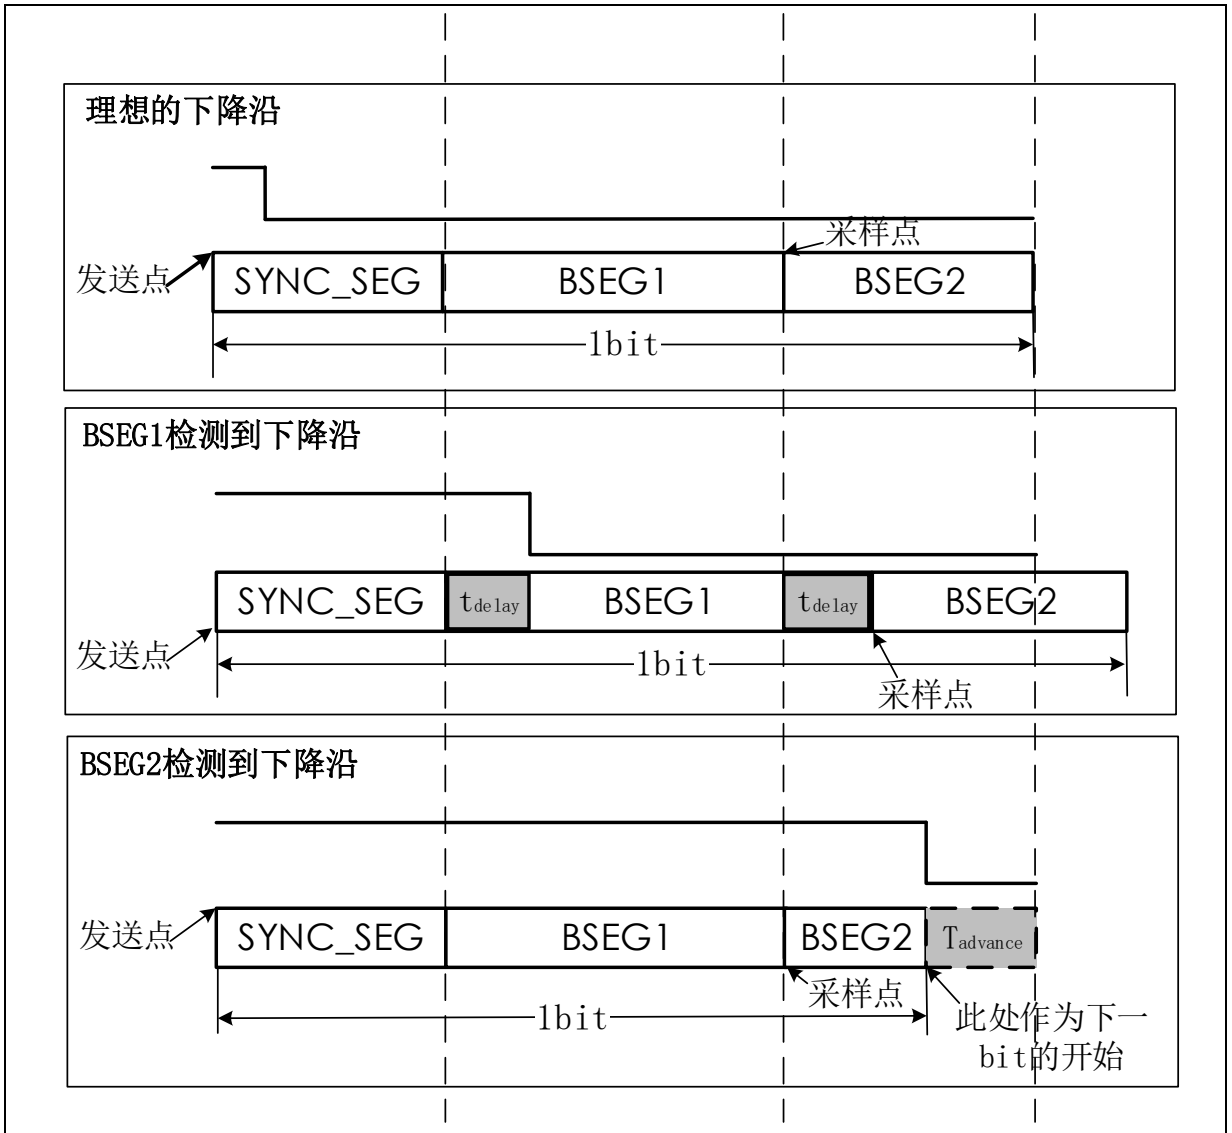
理想的下降沿

采样点

发送点

| SYNC_SEG | BSEG1 | BSEG2 |
|---|---|---|

1bit

BSEG1检测到下降沿

| SYNC_SEG | $t_{delay}$ | BSEG1 | $t_{delay}$ | BSEG2 |
|---|---|---|---|---|

发送点

1bit

采样点

BSEG2检测到下降沿

发送点

| SYNC_SEG | BSEG1 | BSEG2 | $T_{advance}$ |
|---|---|---|---|

采样点

1bit

此处作为下一bit的开始